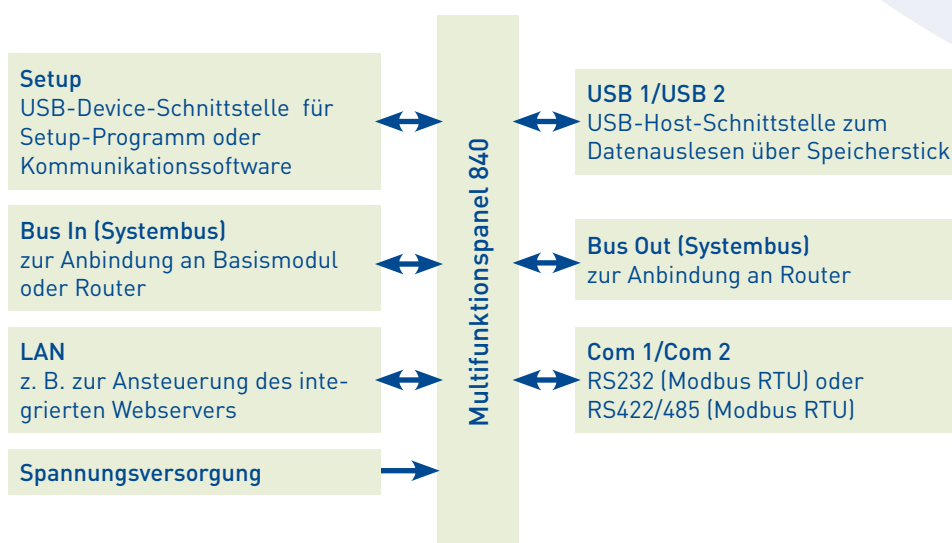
Setup
USB-Device-Schnittstelle für Setup-Programm oder Kommunikationssoftware

Bus In (Systembus)
zur Anbindung an Basismodul oder Router

LAN
z. B. zur Ansteuerung des integrierten Webservers

Spannungsversorgung

Multifunktionspanel 840

USB 1/USB 2
USB-Host-Schnittstelle zum Datenauslesen über Speicherstick

Bus Out (Systembus)
zur Anbindung an Router

Com 1/Com 2
RS232 (Modbus RTU) oder RS422/485 (Modbus RTU)